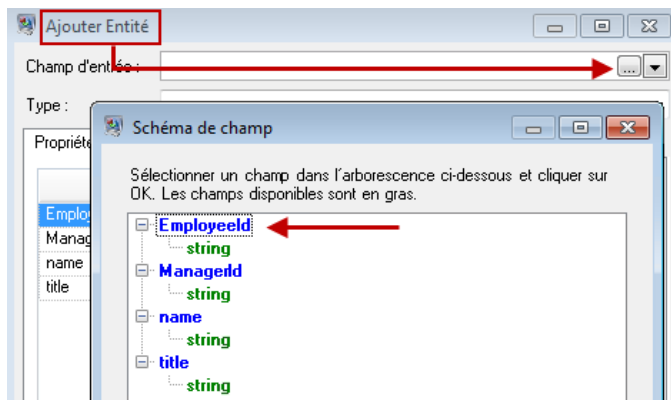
Ajouter Entité

Champ d'entrée :

...

Type :

Propriété

Emplo

Manag

name

title

Schéma de champ

Sélectionner un champ dans l'arborescence ci-dessous et cliquer sur OK. Les champs disponibles sont en gras.

EmployeeId
string
ManageId
string
name
string
title
string